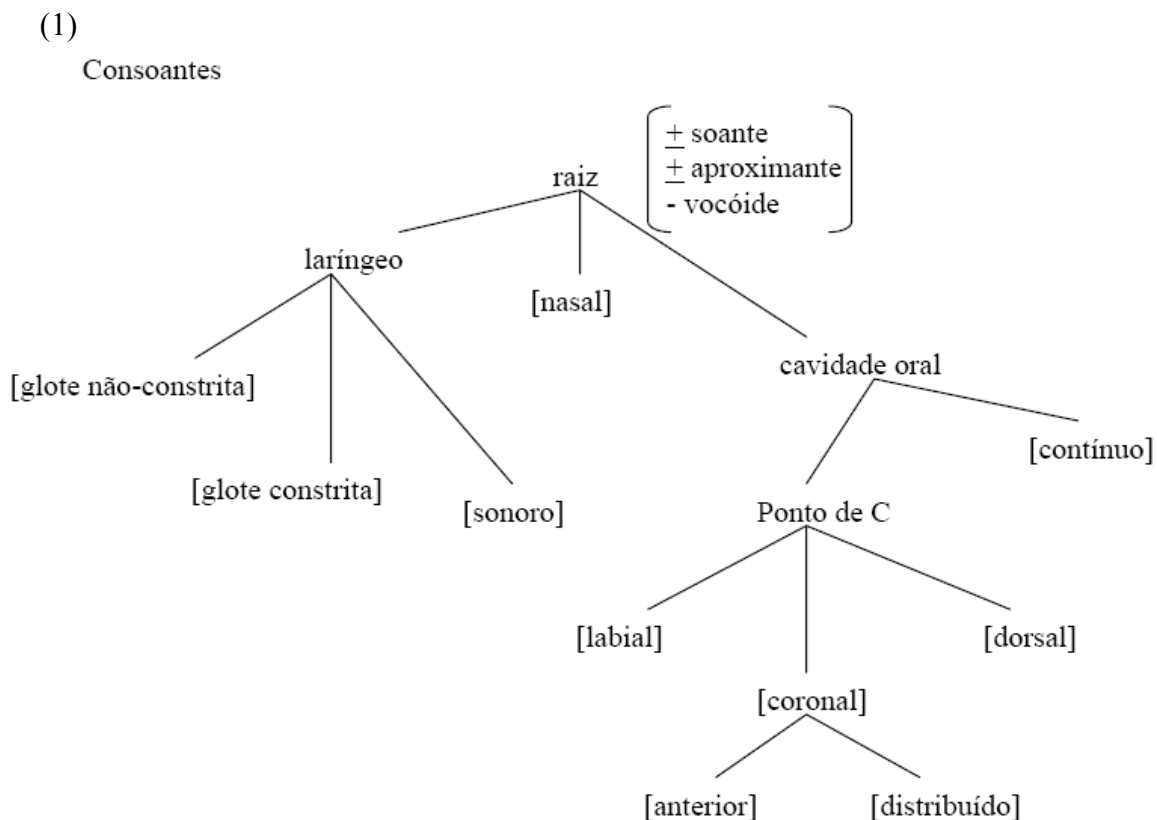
(1)

Consoantes

raiz

$\begin{bmatrix} \pm \text{ soante} \\ \pm \text{ aproximante} \\ - \text{ vocóide} \end{bmatrix}$

laríngeo

[nasal]

cavidade oral

[glote não-constrita]

[glote constrita]

[sonoro]

[contínuo]

Ponto de C

[labial]

[dorsal]

[coronal]

[anterior]

[distribuído]